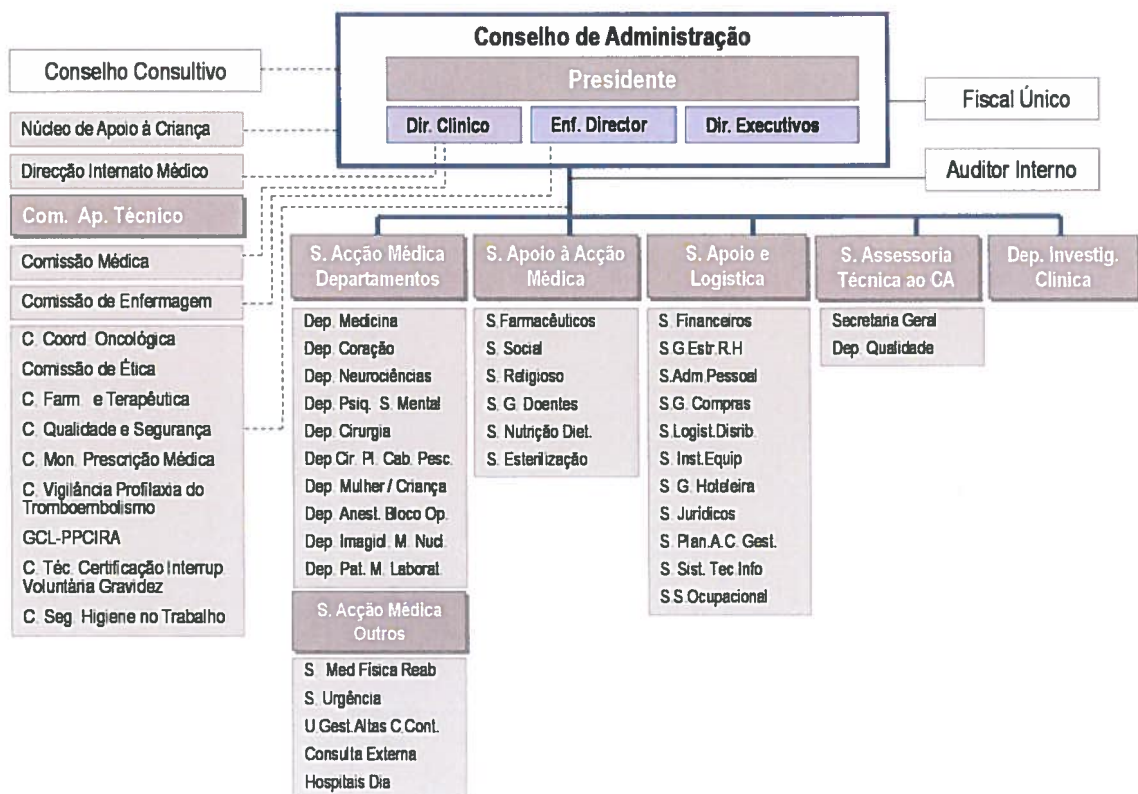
Conselho de Administração

Presidente

Dir. Clinico

Enf. Director

Dir. Executivos

Conselho Consultivo

Fiscal Único

Auditor Interno

Núcleo de Apoio à Criança

Direcção Internato Médico

Com. Ap. Técnico

Comissão Médica

Comissão de Enfermagem

C. Coord. Oncológica
Comissão de Ética
C. Farm. e Terapêutica
C. Qualidade e Segurança
C. Mon. Prescrição Médica
C. Vigilância Profilaxia do Tromboembolismo
GCL-PPCIRA
C. Téc. Certificação Interrup. Voluntária Gravidez
C. Seg. Higiene no Trabalho

S. Acção Médica Departamentos

Dep. Medicina
Dep. Coração
Dep. Neurociências
Dep. Psiq. S. Mental
Dep. Cirurgia
Dep Cir. Pl. Cab. Pesc.
Dep. Mulher / Criança
Dep. Anest. Bloco Op.
Dep. Imagiol. M. Nucl.
Dep. Pat. M. Laborat.

S. Acção Médica Outros

S. Med Física Reab
S. Urgência
U Gest Altas C.Cont.
Consulta Externa
Hospitais Dia

S. Apoio à Acção Médica

S Farmacêuticos
S. Social
S. Religioso
S. G. Doentes
S. Nutrição Diet.
S. Esterilização

S. Apoio e Logistica

S. Financeiros
S G Estr R H
S.Adm Pessoal
S.G. Compras
S.Logist.Disrib.
S. Inst.Equip.
S. G. Hoteleira
S. Juridicos
S. Plan.A.C. Gest.
S. Sist. Tec Info
S.S.Ocupacional

S. Assessoria Técnica ao CA

Secretaria Geral
Dep. Qualidade

Dep. Investig. Clinica